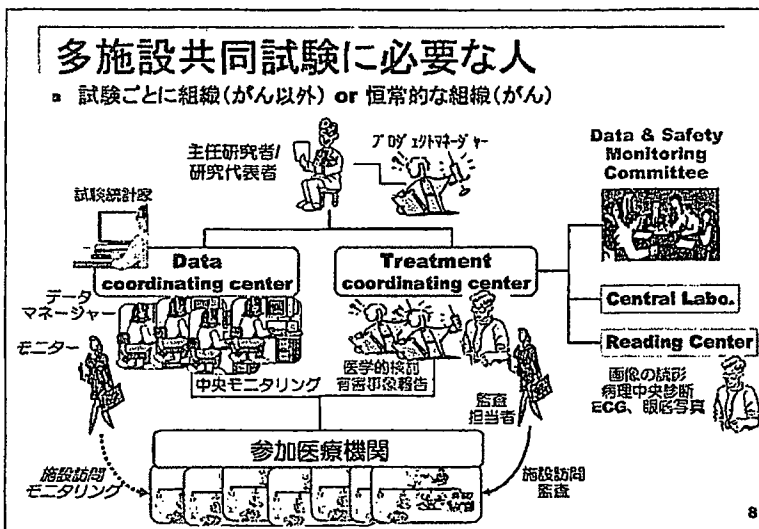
多施設共同試験に必要な人

試験ごとに組織(がん以外) or 恒常的な組織(がん)

主任研究者/研究代表者

プロジェクトマネージャー

Data & Safety Monitoring Committee

試験統計家

Data coordinating center

Treatment coordinating center

データマネージャー

Central Labo.

Reading Center

モニター

中央モニタリング

医学的検討
有害事象報告

監査担当者

画像の読影
病理中央診断
ECG、眼底写真

参加医療機関

施設訪問モニタリング

施設訪問監査

8